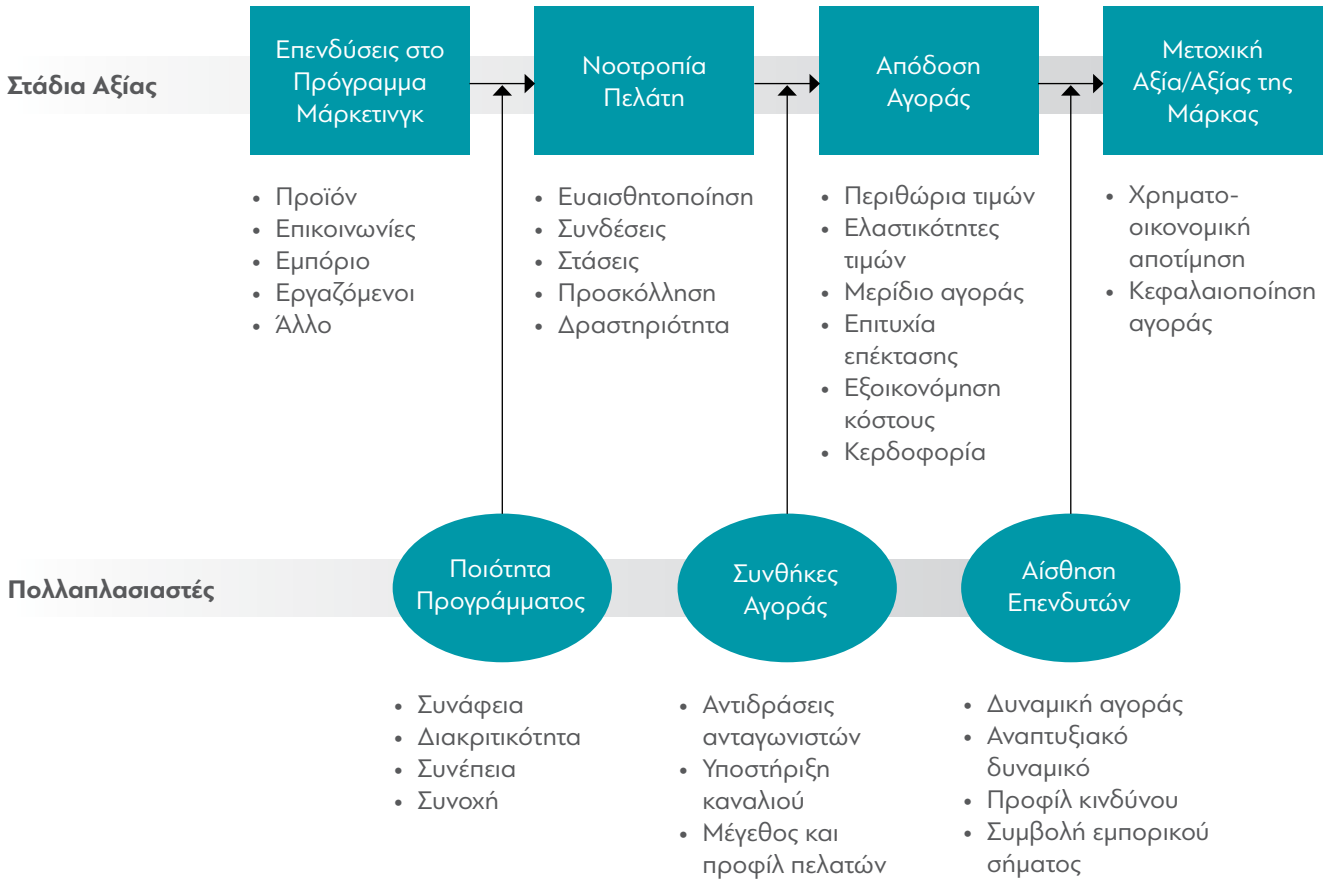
Στάδια Αξίας

Επενδύσεις στο Πρόγραμμα Μάρκετινγκ

Νοοτροπία Πελάτη

Απόδοση Αγοράς

Μετοχική Αξία/Αξίας της Μάρκας

• Προϊόν
• Επικοινωνίες
• Εμπόριο
• Εργαζόμενοι
• Άλλο

• Ευαισθητοποίηση
• Συνδέσεις
• Στάσεις
• Προσκόλληση
• Δραστηριότητα

• Περιθώρια τιμών
• Ελαστικότητες τιμών
• Μερίδιο αγοράς
• Επιτυχία επέκτασης
• Εξοικονόμηση κόστους
• Κερδοφορία

• Χρηματοοικονομική αποτίμηση
• Κεφαλαιοποίηση αγοράς

Πολλαπλασιαστές

Ποιότητα Προγράμματος

Συνθήκες Αγοράς

Αίσθηση Επενδυτών

• Συνάφεια
• Διακριτικότητα
• Συνέπεια
• Συνοχή

• Αντιδράσεις ανταγωνιστών
• Υποστήριξη καναλιού
• Μέγεθος και προφίλ πελατών

• Δυναμική αγοράς
• Αναπτυξιακό δυναμικό
• Προφίλ κινδύνου
• Συμβολή εμπορικού σήματος